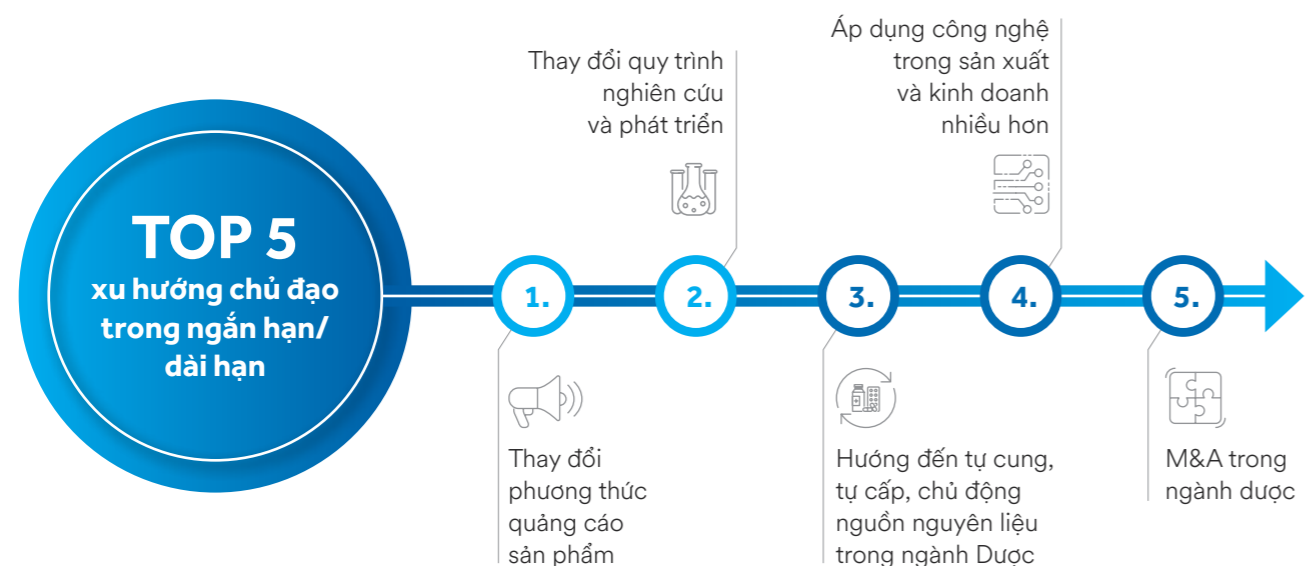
TOP 5
xu hướng chủ đạo trong ngắn hạn/ dài hạn

Thay đổi quy trình nghiên cứu và phát triển

Áp dụng công nghệ trong sản xuất và kinh doanh nhiều hơn

1.

2.

3.

4.

5.

Thay đổi phương thức quảng cáo sản phẩm

Hướng đến tự cung, tự cấp, chủ động nguồn nguyên liệu trong ngành Dược

M&A trong ngành dược